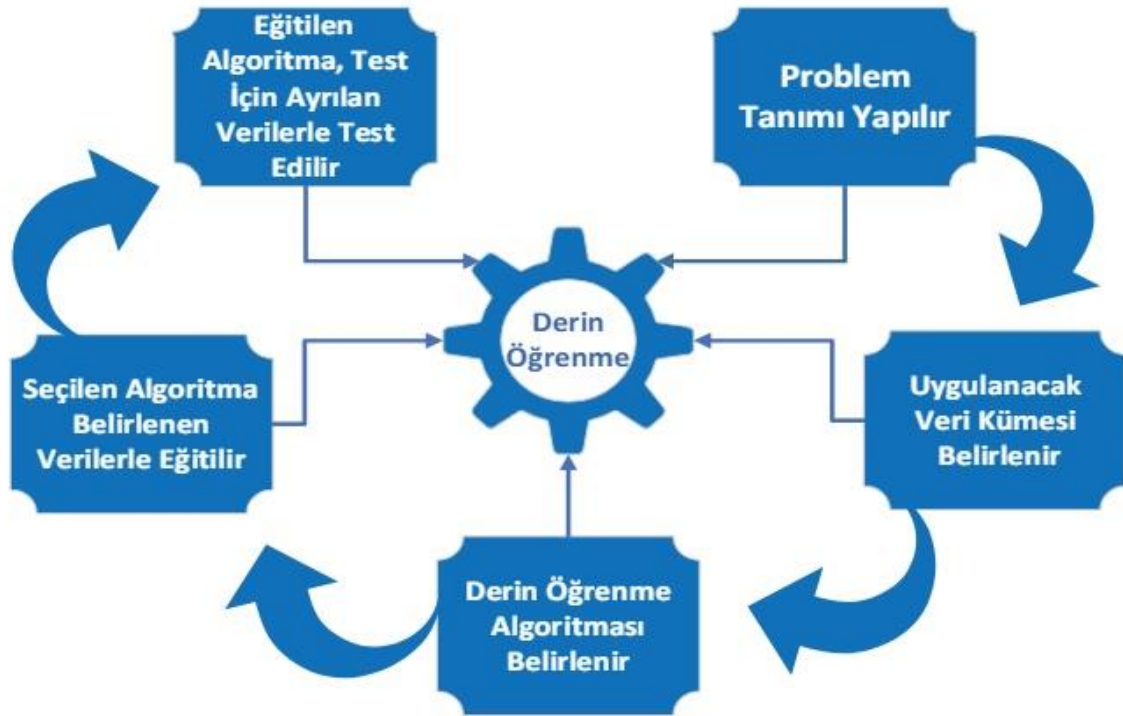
Eğitilen Algoritma, Test İçin Ayrılan Verilerle Test Edilir

Problem Tanımı Yapılır

Derin Öğrenme

Seçilen Algoritma Belirlenen Verilerle Eğitilir

Uygulanacak Veri Kümesi Belirlenir

Derin Öğrenme Algoritması Belirlenir